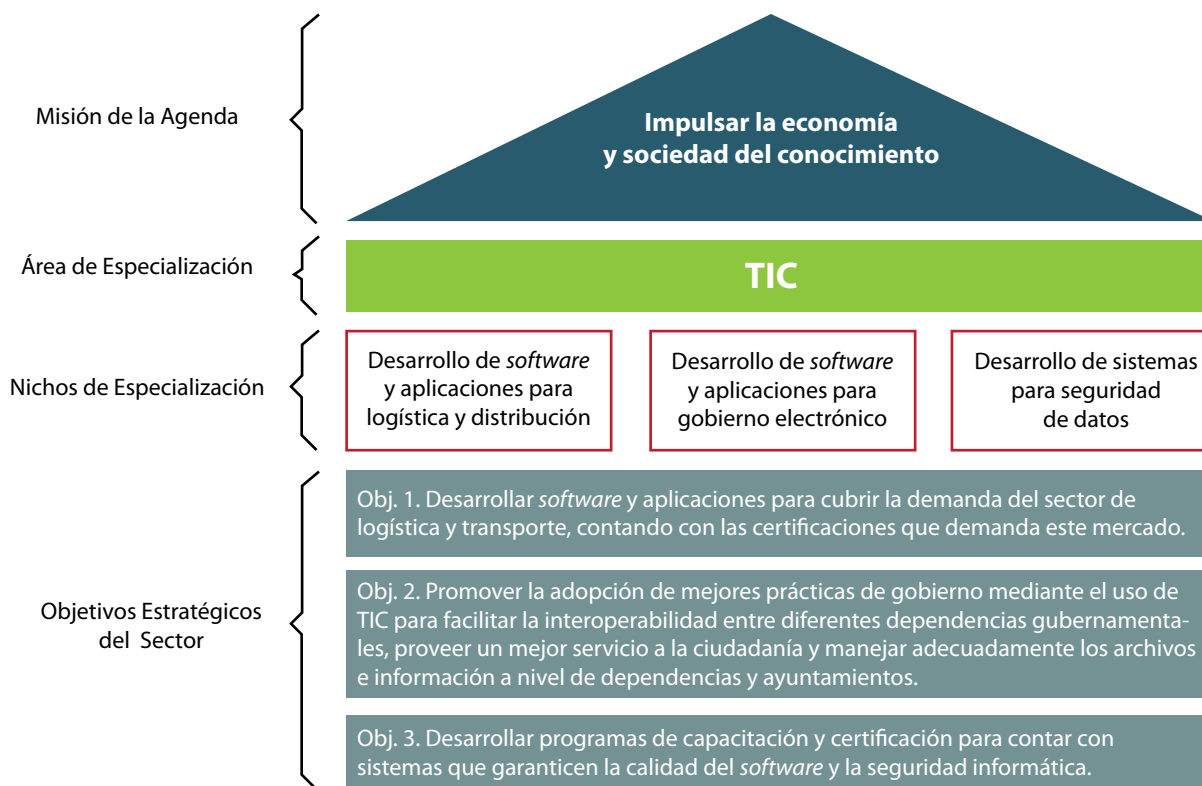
Misión de la Agenda

Impulsar la economía y sociedad del conocimiento

Área de Especialización

TIC

Nichos de Especialización

Desarrollo de software y aplicaciones para logística y distribución

Desarrollo de software y aplicaciones para gobierno electrónico

Desarrollo de sistemas para seguridad de datos

Objetivos Estratégicos del Sector

Obj. 1. Desarrollar software y aplicaciones para cubrir la demanda del sector de logística y transporte, contando con las certificaciones que demanda este mercado.

Obj. 2. Promover la adopción de mejores prácticas de gobierno mediante el uso de TIC para facilitar la interoperabilidad entre diferentes dependencias gubernamentales, proveer un mejor servicio a la ciudadanía y manejar adecuadamente los archivos e información a nivel de dependencias y ayuntamientos.

Obj. 3. Desarrollar programas de capacitación y certificación para contar con sistemas que garanticen la calidad del software y la seguridad informática.